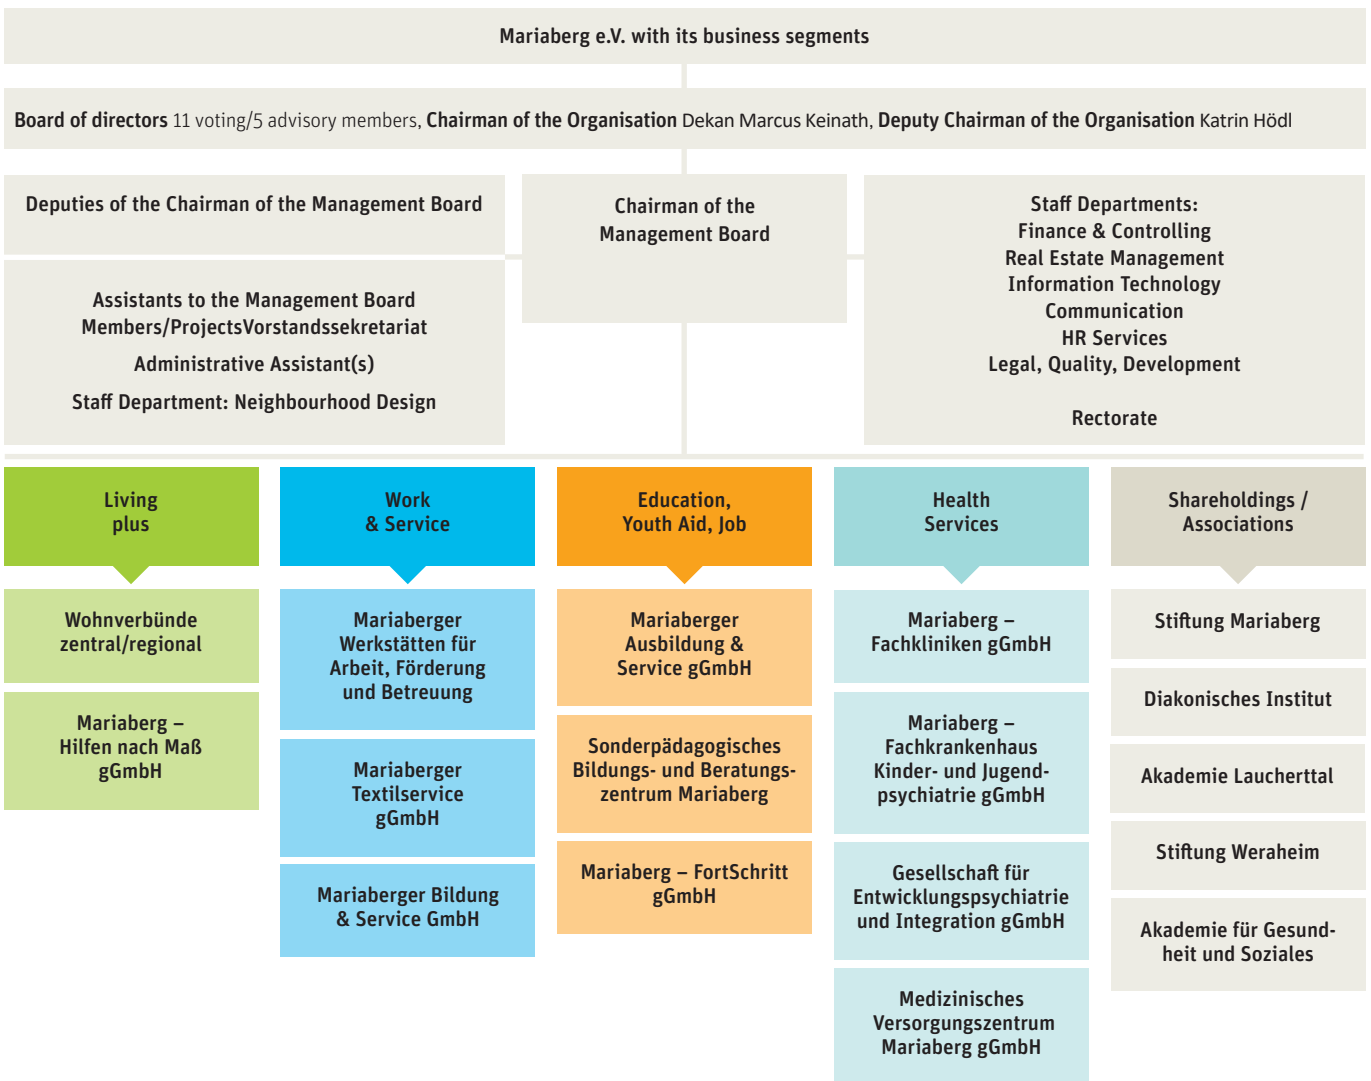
Mariaberg e.V. with its business segments

Board of directors 11 voting/5 advisory members, Chairman of the Organisation Dekan Marcus Keinath, Deputy Chairman of the Organisation Katrin Hödl

Deputies of the Chairman of the Management Board

Assistants to the Management Board Members/ProjectsVorstandssekretariat

Administrative Assistant(s)

Staff Department: Neighbourhood Design

Chairman of the Management Board

Staff Departments:
Finance & Controlling
Real Estate Management
Information Technology
Communication
HR Services
Legal, Quality, Development

Rectorate

Living plus

Wohnverbünde zentral/regional

Mariaberg – Hilfen nach Maß gGmbH

Work & Service

Mariaberger Werkstätten für Arbeit, Förderung und Betreuung

Mariaberger Textilservice gGmbH

Mariaberger Bildung & Service GmbH

Education, Youth Aid, Job

Mariaberger Ausbildung & Service gGmbH

Sonderpädagogisches Bildungs- und Beratungszentrum Mariaberg

Mariaberg – FortSchritt gGmbH

Health Services

Mariaberg – Fachkliniken gGmbH

Mariaberg – Fachkrankenhaus Kinder- und Jugendpsychiatrie gGmbH

Gesellschaft für Entwicklungspsychiatrie und Integration gGmbH

Medizinisches Versorgungszentrum Mariaberg gGmbH

Shareholdings / Associations

Stiftung Mariaberg

Diakonisches Institut

Akademie Laucherttal

Stiftung Weraheim

Akademie für Gesundheit und Soziales